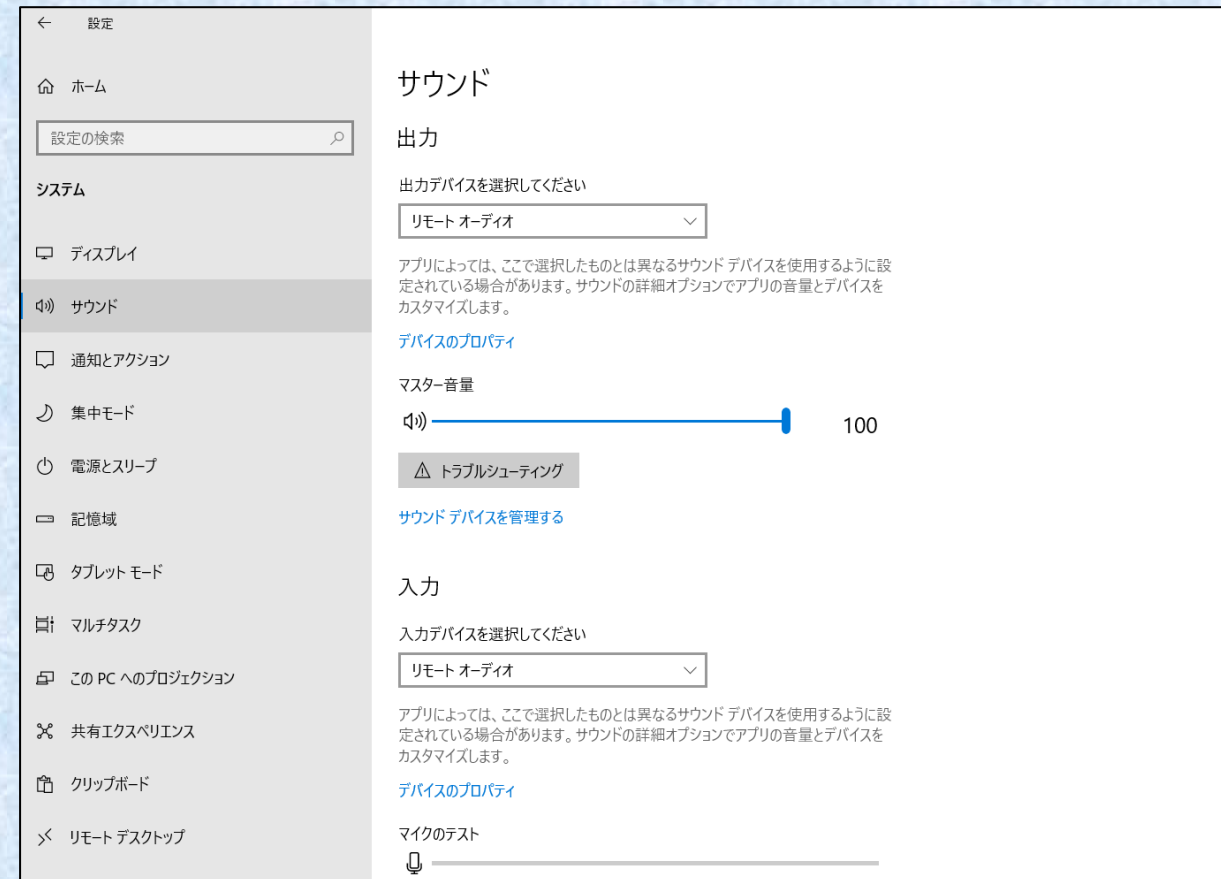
← 設定

ホーム

設定の検索

システム

ディスプレイ

サウンド

通知とアクション

集中モード

電源とスリープ

記憶域

タブレット モード

マルチタスク

この PC へのプロジェクション

共有エクスペリエンス

クリップボード

リモート デスクトップ

サウンド

出力

出力デバイスを選択してください

リモート オーディオ

アプリによっては、ここで選択したものとは異なるサウンド デバイスを使用するように設定されている場合があります。サウンドの詳細オプションでアプリの音量とデバイスをカスタマイズします。

デバイスのプロパティ

マスター音量

100

トラブルシューティング

サウンド デバイスを管理する

入力

入力デバイスを選択してください

リモート オーディオ

アプリによっては、ここで選択したものとは異なるサウンド デバイスを使用するように設定されている場合があります。サウンドの詳細オプションでアプリの音量とデバイスをカスタマイズします。

デバイスのプロパティ

マイクのテスト